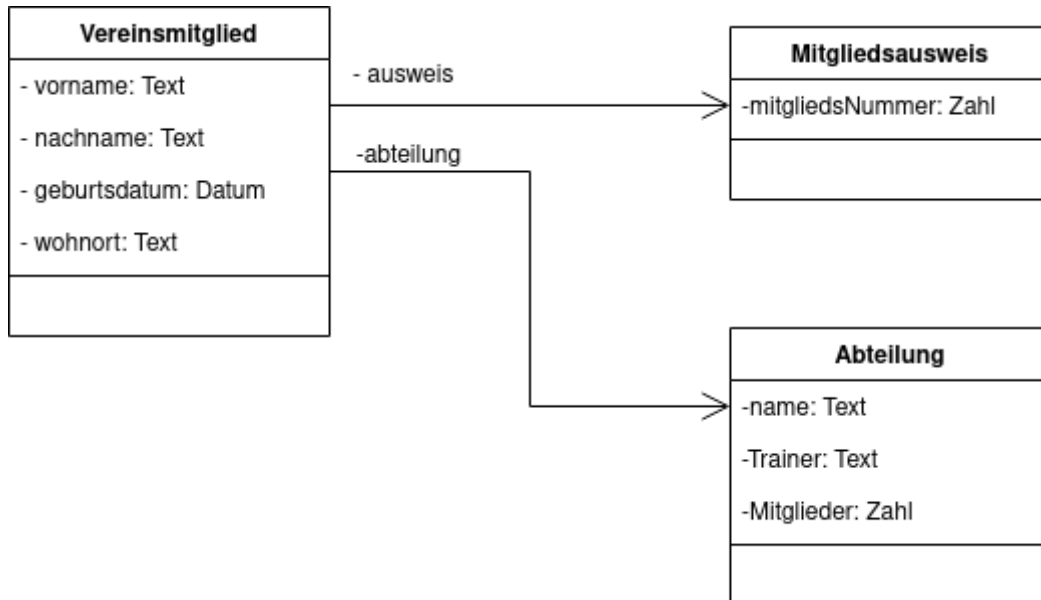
Vereinsmitglied
- vorname: Text
- nachname: Text
- geburtsdatum: Datum
- wohnort: Text

- ausweis

-abteilung

Mitgliedsausweis
-mitgliedsNummer: Zahl

Abteilung
-name: Text
-Trainer: Text
-Mitglieder: Zahl